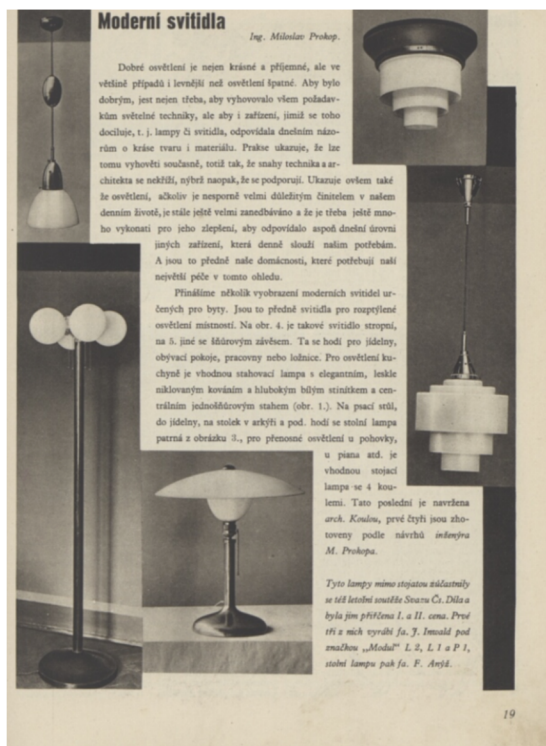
Moderní svítidla

Ing. Miloslav Prokop.

Dobré osvětlení je nejen krásné a příjemné, ale ve většině případů i levnější než osvětlení špatné. Aby bylo dobrým, jest nejen třeba, aby vyhovovalo všem požadavkům světelné techniky, ale aby i zařízení, jímž se toho dociluje, t. j. lampy či svítidla, odpovídala dnešním názorům o kráse tvaru i materiálu. Praxe ukazuje, že lze tomu vyhověti současně, totiž tak, že snahy technika a architekta se nekříží, nýbrž naopak, že se podporují. Ukazuje ovšem také že osvětlení, ačkoliv je nesporně velmi důležitým činitelem v našem denním životě, je stále ještě velmi zanedbáváno a že je třeba ještě mnoho vykonati pro jeho zlepšení, aby odpovídalo aspoň dnešní úrovni jiných zařízení, která denně slouží našim potřebám. A jsou to předně naše domácnosti, které potřebují naší největší péče v tomto ohledu.

Přinášíme několik vyobrazení moderních svítidel určených pro byty. Jsou to předně svítidla pro rozptýlené osvětlení místností. Na obr. 4. je takové svítidlo stropní, na 5. jiné se šňůrovým závěsem. Ta se hodí pro jídelny, obývací pokoje, pracovny nebo ložnice. Pro osvětlení kuchyně je vhodnou stahovací lampa s elegantním, leskle niklovaným kováním a hlubokým bílým stínítkem a centrálním jednošňůrovým stahem (obr. 1.). Na psací stůl, do jídelny, na stolek v arkýři a pod. hodí se stolní lampa patrná z obrázku 3., pro přenosné osvětlení u pohovky, u piana atd. je vhodnou stojací lampa se 4 koulemi. Tato poslední je navržena arch. Koulou, prvé čtyři jsou zhotoveny podle návrhů inženýra M. Prokopa.

Tyto lampy mimo stojatou zúčastnily se též letošní soutěže Svazu Čs. Díla a byla jim přiřčena I. a II. cena. Prvé tři z nich vyrábí fa. J. Imvald pod značkou „Modul" L 2, L 1 a P 1, stolní lampu pak fa. F. Anýž.

19